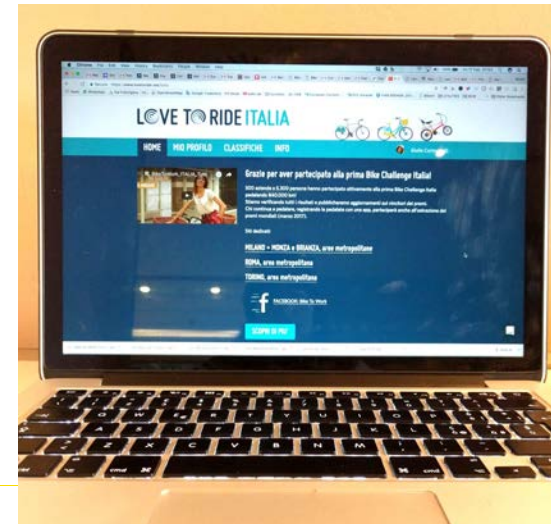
LOVE TO RIDE ITALIA

HOME MIO PROFILO CLASSIFICHE INFO

Grazie per aver partecipato alla prima Bike Challenge Italia!

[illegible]

MILANO - MONZA e BRIANZA, area metropolitana

ROMA, area metropolitana

TORINO, area metropolitana

FACEBOOK: Bike To Work

SCOPRI DI PIU'